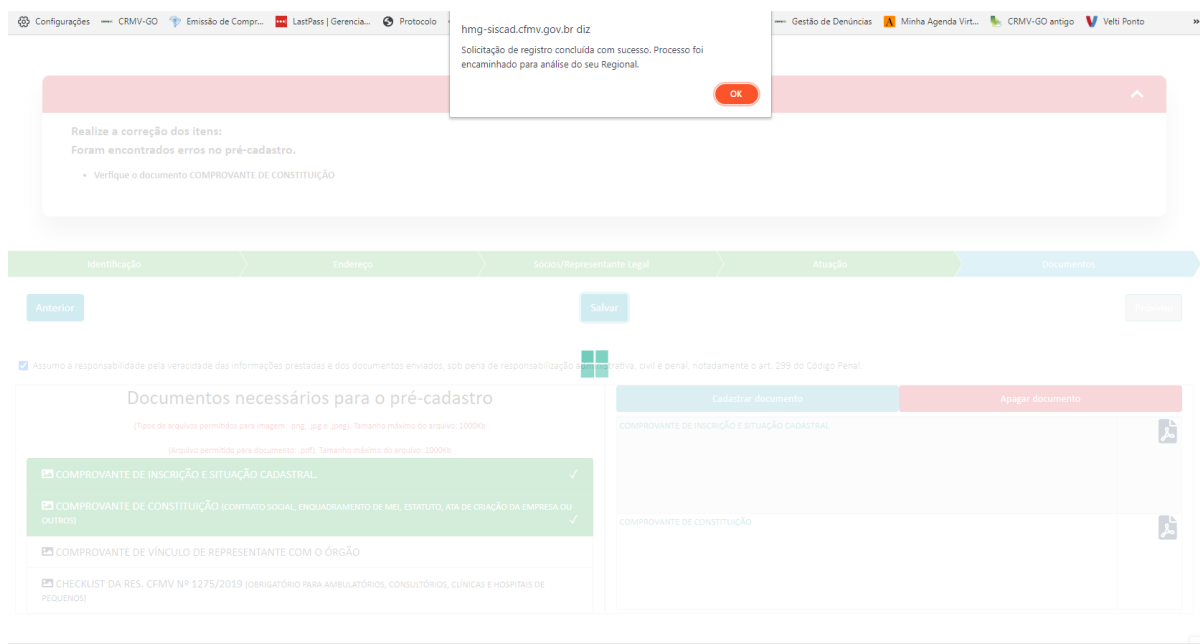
Configurações CRMV-GO Emissão de Compr... LastPass | Gerencia... Protocolo Gestão de Denúncias Minha Agenda Virt... CRMV-GO antigo Velti Ponto »

hmg-siscad.cfmv.gov.br diz

Solicitação de registro concluída com sucesso. Processo foi encaminhado para análise do seu Regional.

OK

Realize a correção dos itens:
Foram encontrados erros no pré-cadastro.

• Verfique o documento COMPROVANTE DE CONSTITUIÇÃO

Identificação | Endereço | Sócios/Representante Legal | Atuação | Documentos

Anterior
Salvar
Próximo

Assumo a responsabilidade pela veracidade das informações prestadas e dos documentos enviados, sob pena de responsabilização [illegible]trativa, civil e penal, notadamente o art. 299 do Código Penal.

Documentos necessários para o pré-cadastro

(Tipos de arquivos permitidos para imagem: .png, .jpg e .jpeg). Tamanho máximo do arquivo: 1000Kb

(Arquivo permitido para documento: .pdf). Tamanho máximo do arquivo: 1000Kb

COMPROVANTE DE INSCRIÇÃO E SITUAÇÃO CADASTRAL ✓

COMPROVANTE DE CONSTITUIÇÃO (CONTRATO SOCIAL, ENQUADRAMENTO DE MEI, ESTATUTO, ATA DE CRIAÇÃO DA EMPRESA OU OUTROS) ✓

COMPROVANTE DE VÍNCULO DE REPRESENTANTE COM O ÓRGÃO

CHECKLIST DA RES. CFMV Nº 1275/2019 (OBRIGATÓRIO PARA AMBULATÓRIOS, CONSULTÓRIOS, CLÍNICAS E HOSPITAIS DE PEQUENOS)

Cadastrar documento
Apagar documento

COMPROVANTE DE INSCRIÇÃO E SITUAÇÃO CADASTRAL

COMPROVANTE DE CONSTITUIÇÃO